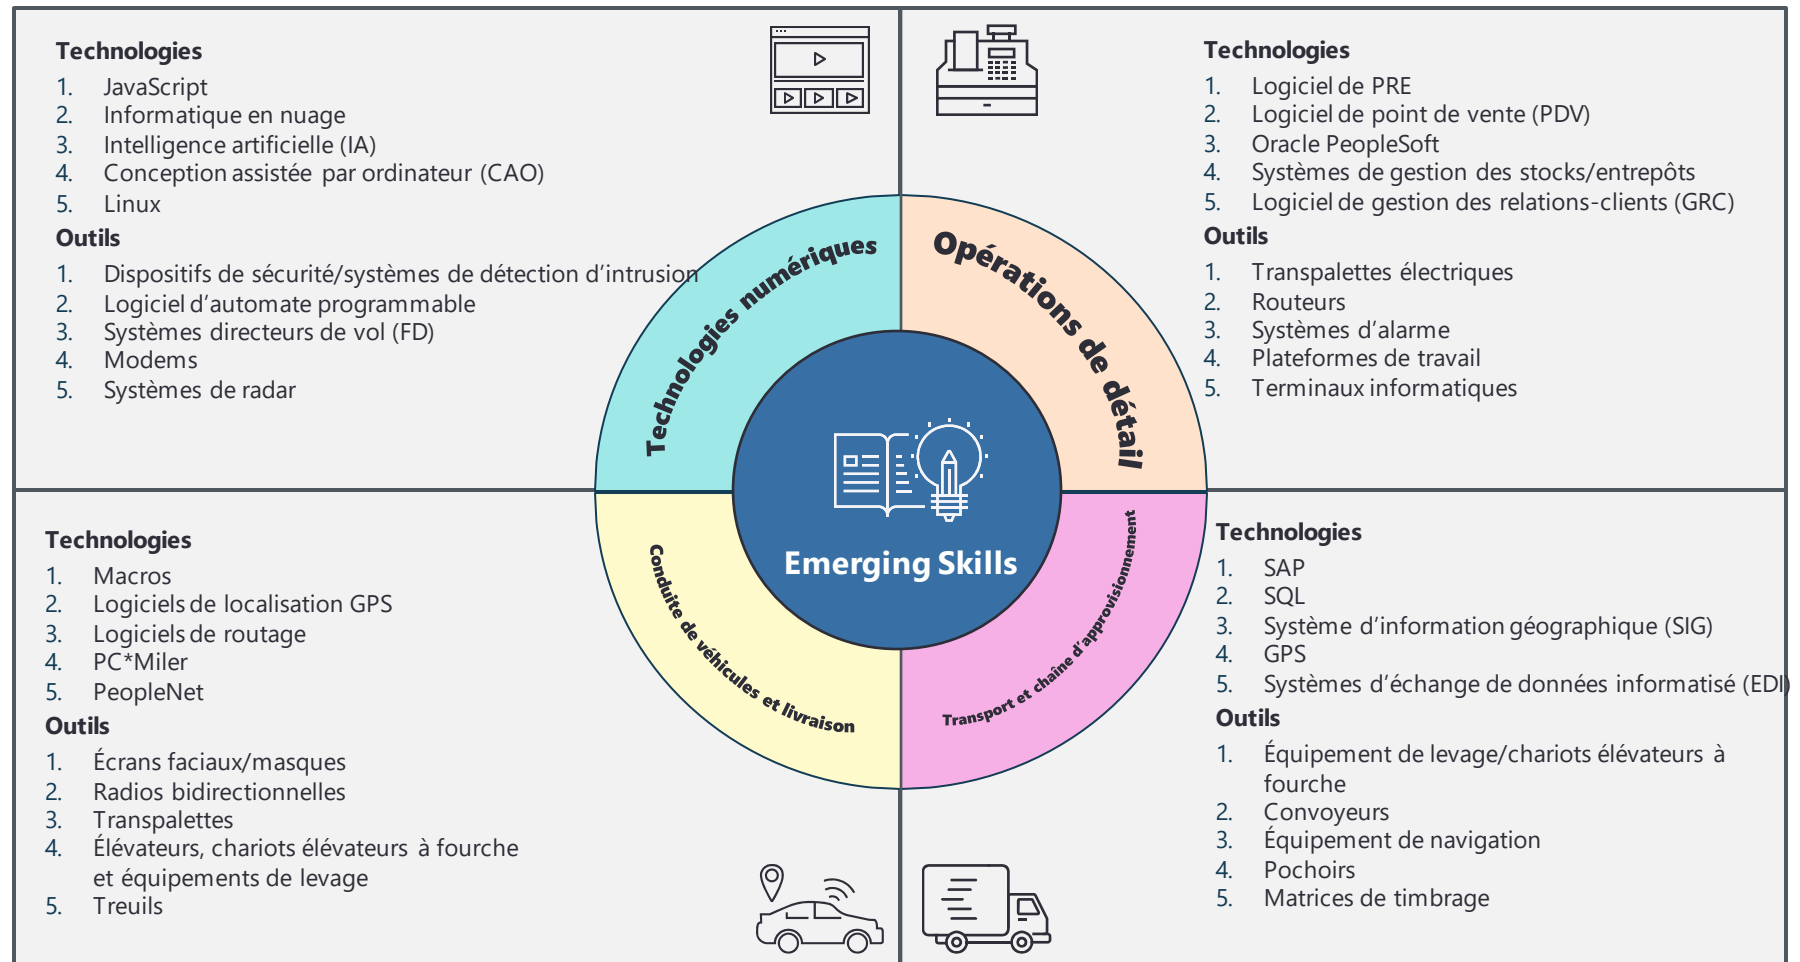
Technologies
1. JavaScript
2. Informatique en nuage
3. Intelligence artificielle (IA)
4. Conception assistée par ordinateur (CAO)
5. Linux
Outils
1. Dispositifs de sécurité/systèmes de détection d'intrusion
2. Logiciel d'automate programmable
3. Systèmes directeurs de vol (FD)
4. Modems
5. Systèmes de radar

Technologies
1. Logiciel de PRE
2. Logiciel de point de vente (PDV)
3. Oracle PeopleSoft
4. Systèmes de gestion des stocks/entrepôts
5. Logiciel de gestion des relations-clients (GRC)
Outils
1. Transpalettes électriques
2. Routeurs
3. Systèmes d'alarme
4. Plateformes de travail
5. Terminaux informatiques

Technologies numériques
Opérations de détail
Emerging Skills
Conduite de véhicules et livraison
Transport et chaîne d'approvisionnement

Technologies
1. Macros
2. Logiciels de localisation GPS
3. Logiciels de routage
4. PC*Miler
5. PeopleNet
Outils
1. Écrans faciaux/masques
2. Radios bidirectionnelles
3. Transpalettes
4. Élévateurs, chariots élévateurs à fourche et équipements de levage
5. Treuils

Technologies
1. SAP
2. SQL
3. Système d'information géographique (SIG)
4. GPS
5. Systèmes d'échange de données informatisé (EDI)
Outils
1. Équipement de levage/chariots élévateurs à fourche
2. Convoyeurs
3. Équipement de navigation
4. Pochoirs
5. Matrices de timbrage